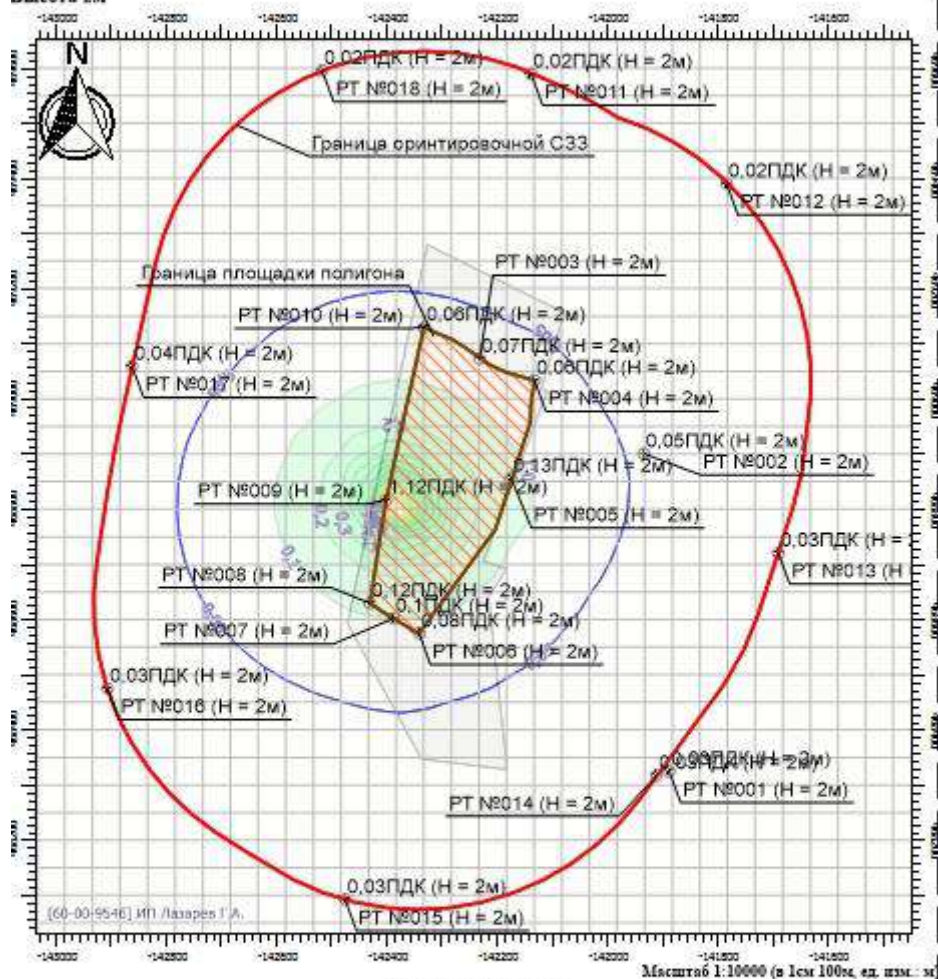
Высота 2м
-143000 -142800 -142600 -142400 -142200 -142000 -141800 -141600

N

0,02ПДК (H = 2м)
РТ №018 (H = 2м)
0,02ПДК (H = 2м)
РТ №011 (H = 2м)
Граница ориентировочной СЗЗ
0,02ПДК (H = 2м)
РТ №012 (H = 2м)
РТ №003 (H = 2м)
Граница площадки полигона
РТ №010 (H = 2м)
0,06ПДК (H = 2м)
0,07ПДК (H = 2м)
0,04ПДК (H = 2м)
0,06ПДК (H = 2м)
РТ №017 (H = 2м)
РТ №004 (H = 2м)
0,05ПДК (H = 2м)
0,13ПДК (H = 2м)
РТ №002 (H = 2м)
РТ №009 (H = 2м)
0,12ПДК (H = 2м)
РТ №005 (H = 2м)
0,03ПДК (H = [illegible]
РТ №013 (H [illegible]
РТ №008 (H = 2м)
0,12ПДК (H = 2м)
0,1ПДК (H = 2м)
0,08ПДК (H = 2м)
РТ №007 (H = 2м)
РТ №006 (H = 2м)
0,03ПДК (H = 2м)
РТ №016 (H = 2м)
0,03ПДК (H = 2м)
РТ №001 (H = 2м)
РТ №014 (H = 2м)
0,03ПДК (H = 2м)
РТ №015 (H = 2м)
[60-00-9546] ИП Лазарев Г.А.
-143000 -142800 -142600 -142400 -142200 -142000 -141800 -141600
Масштаб 1:10000 (в 1см 100м, ед. изм.: м)